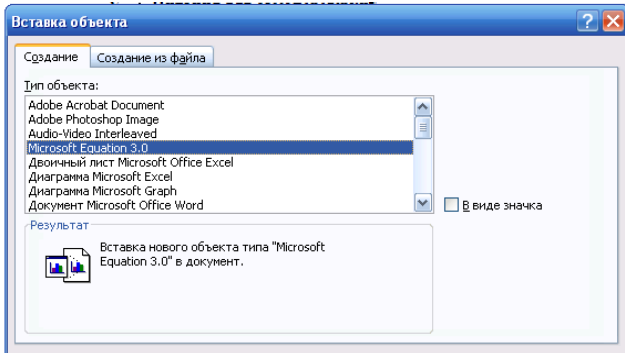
Вставка объекта

Создание | Создание из файла

Тип объекта:

Adobe Acrobat Document
Adobe Photoshop Image
Audio-Video Interleaved
Microsoft Equation 3.0
Двоичный лист Microsoft Office Excel
Диаграмма Microsoft Excel
Диаграмма Microsoft Graph
Документ Microsoft Office Word

В виде значка

Результат

Вставка нового объекта типа "Microsoft Equation 3.0" в документ.